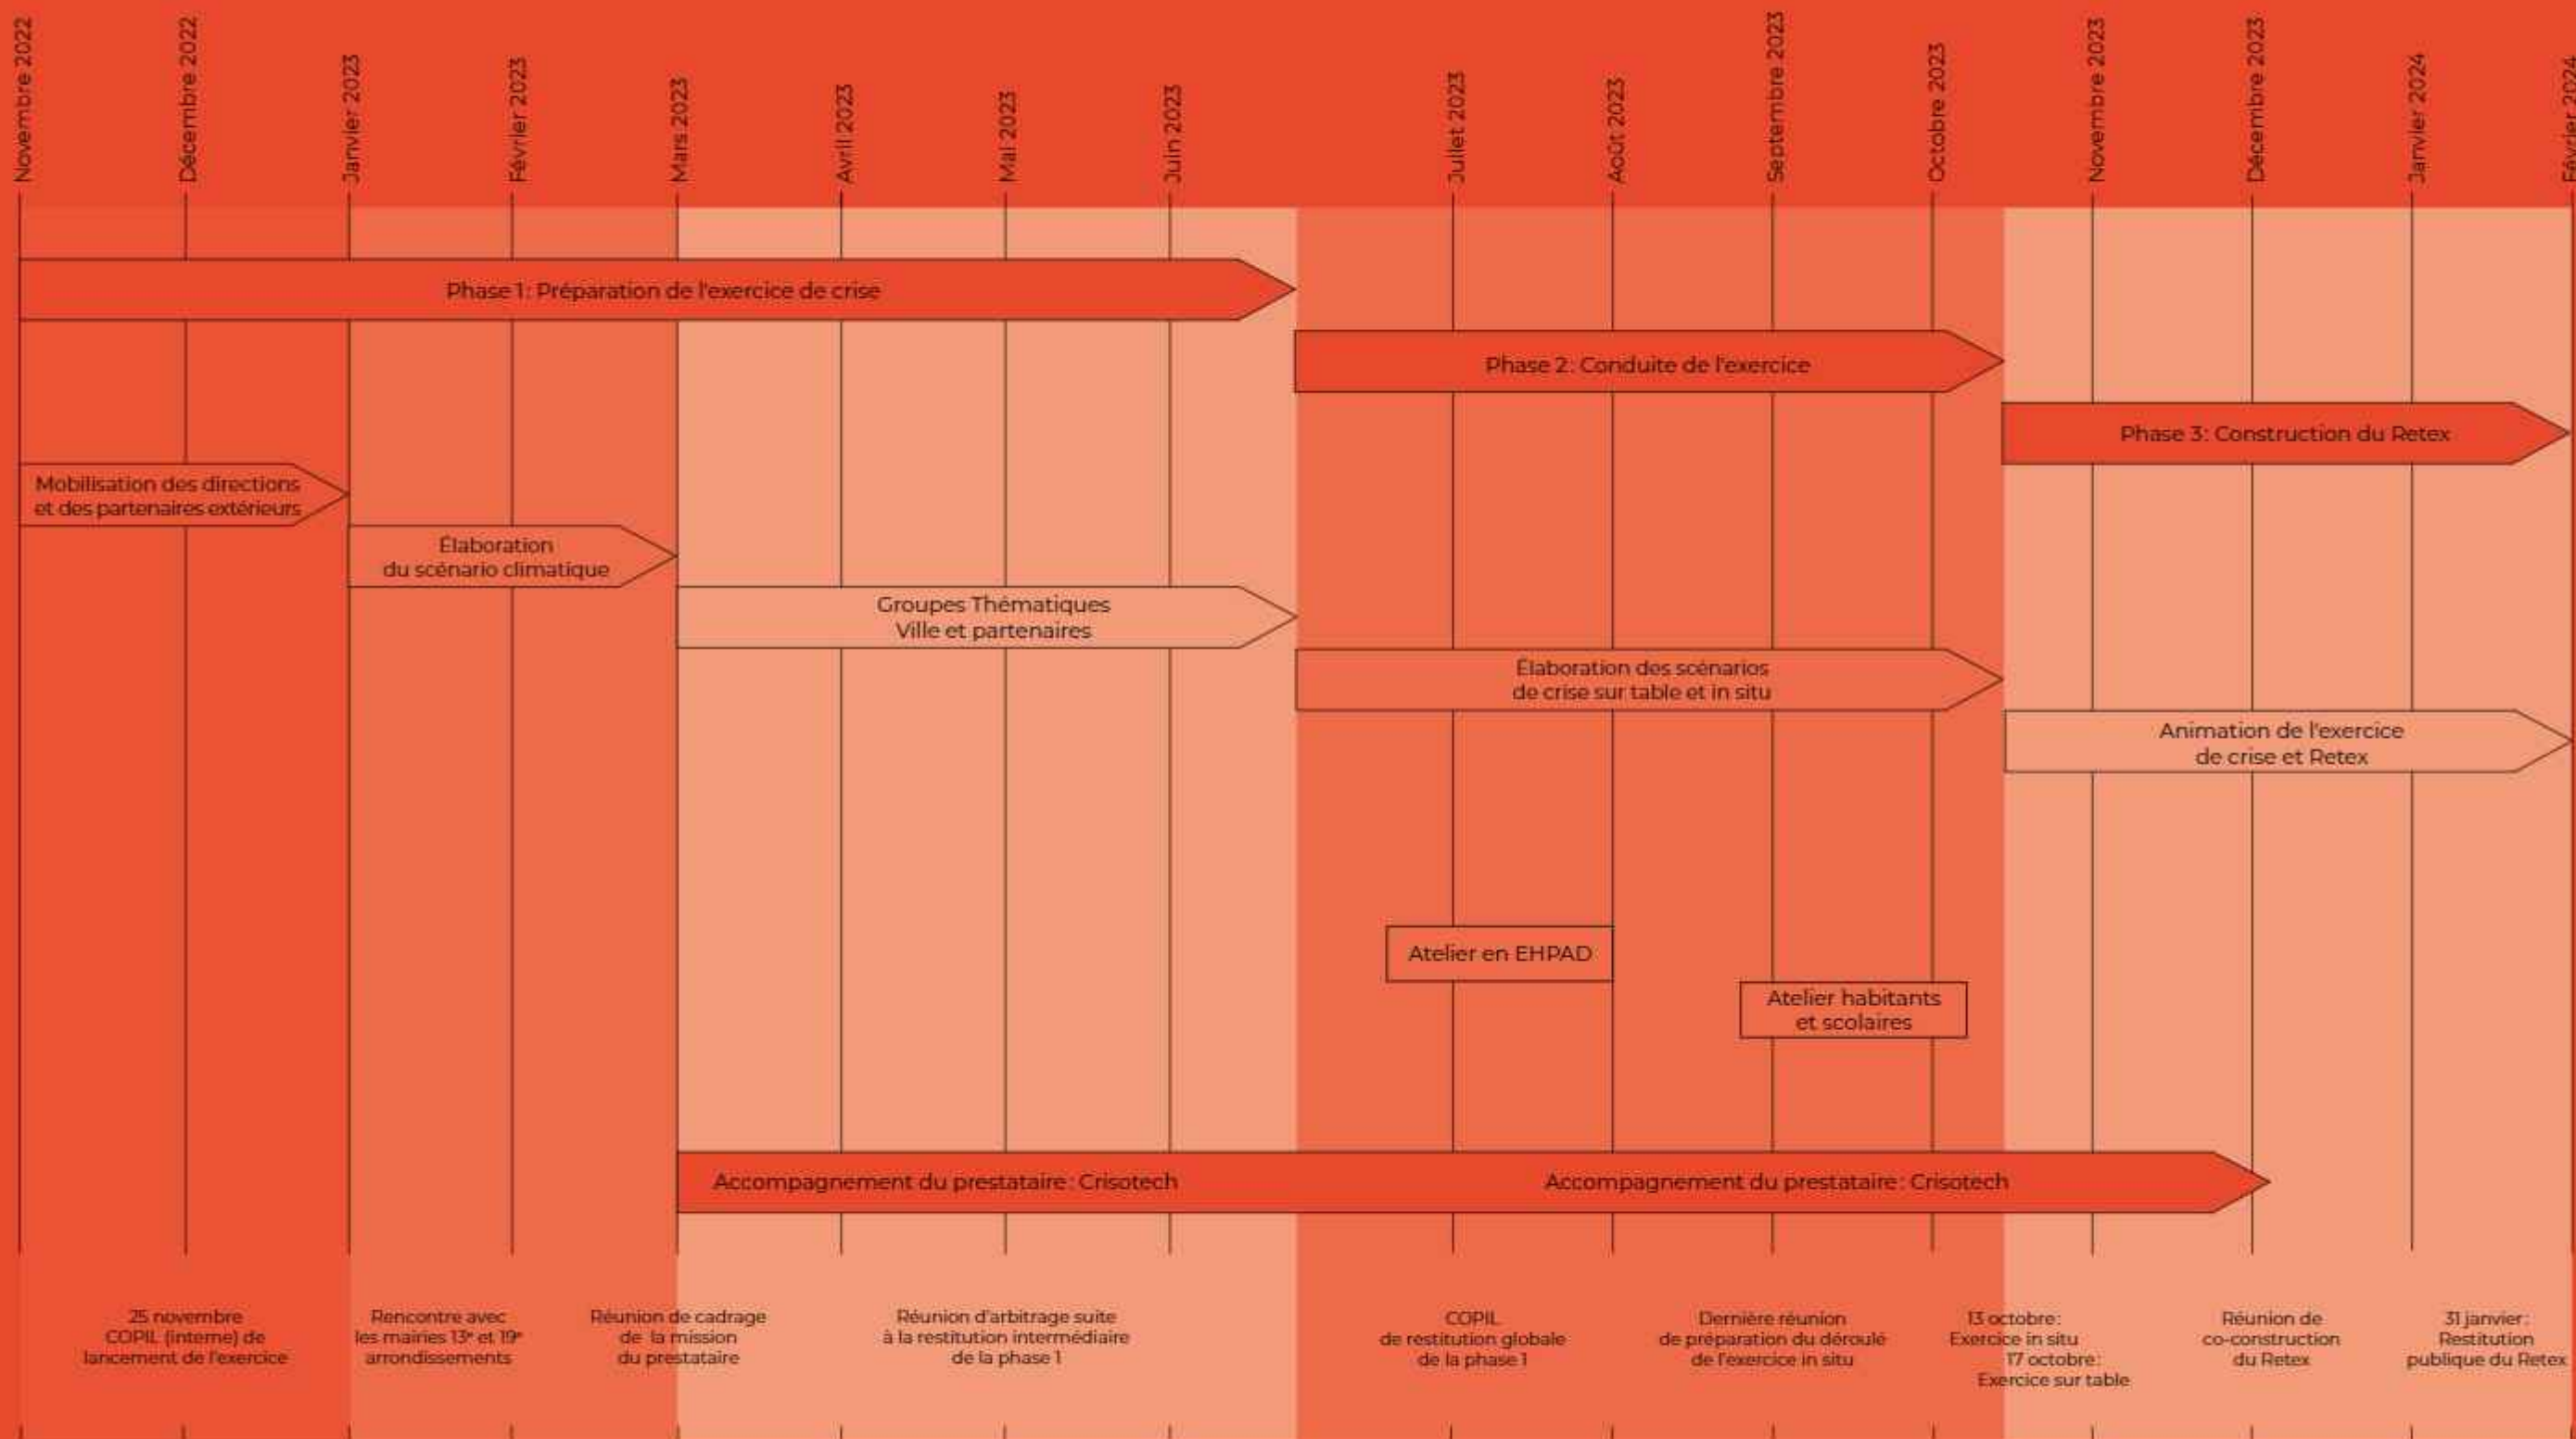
Novembre 2022
Décembre 2022
Janvier 2023
Février 2023
Mars 2023
Avril 2023
Mai 2023
Juin 2023
Juillet 2023
Août 2023
Septembre 2023
Octobre 2023
Novembre 2023
Décembre 2023
Janvier 2024
Février 2024

Phase 1: Préparation de l'exercice de crise

Phase 2: Conduite de l'exercice

Phase 3: Construction du Retex

Mobilisation des directions et des partenaires extérieurs

Élaboration du scénario climatique

Groupes Thématiques Ville et partenaires

Élaboration des scénarios de crise sur table et in situ

Animation de l'exercice de crise et Retex

Atelier en EHPAD

Atelier habitants et scolaires

Accompagnement du prestataire : Crisotech

Accompagnement du prestataire : Crisotech

25 novembre COPIL (interne) de lancement de l'exercice

Rencontre avec les mairies 13$^e$ et 19$^e$ arrondissements

Réunion de cadrage de la mission du prestataire

Réunion d'arbitrage suite à la restitution intermédiaire de la phase 1

COPIL de restitution globale de la phase 1

Dernière réunion de préparation du déroulé de l'exercice in situ

13 octobre: Exercice in situ
17 octobre: Exercice sur table

Réunion de co-construction du Retex

31 janvier: Restitution publique du Retex